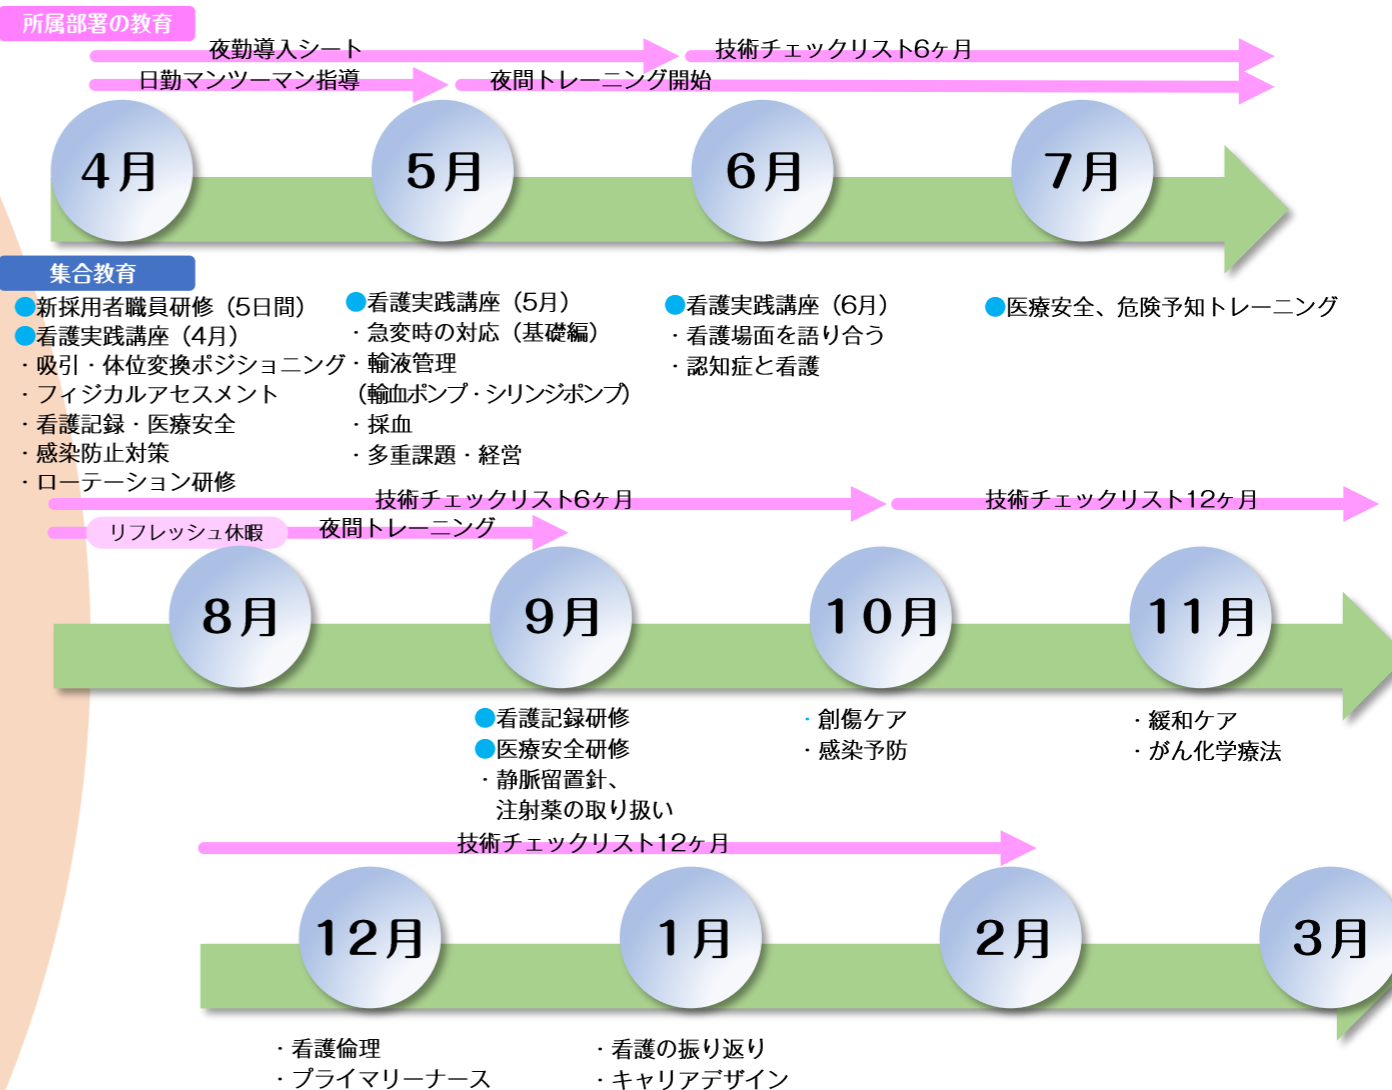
所属部署の教育

夜勤導入シート

技術チェックリスト6ヶ月

日勤マンツーマン指導

夜間トレーニング開始

4月

5月

6月

7月

集合教育

●新採用者職員研修（5日間）
●看護実践講座（4月）
・吸引・体位変換ポジショニング
・フィジカルアセスメント
・看護記録・医療安全
・感染防止対策
・ローテーション研修

●看護実践講座（5月）
・急変時の対応（基礎編）
・輸液管理
（輸血ポンプ・シリンジポンプ）
・採血
・多重課題・経営

●看護実践講座（6月）
・看護場面を語り合う
・認知症と看護

●医療安全、危険予知トレーニング

技術チェックリスト6ヶ月

技術チェックリスト12ヶ月

リフレッシュ休暇

夜間トレーニング

8月

9月

10月

11月

●看護記録研修
●医療安全研修
・静脈留置針、
注射薬の取り扱い

・創傷ケア
・感染予防

・緩和ケア
・がん化学療法

技術チェックリスト12ヶ月

12月

1月

2月

3月

・看護倫理
・プライマリーナース

・看護の振り返り
・キャリアデザイン